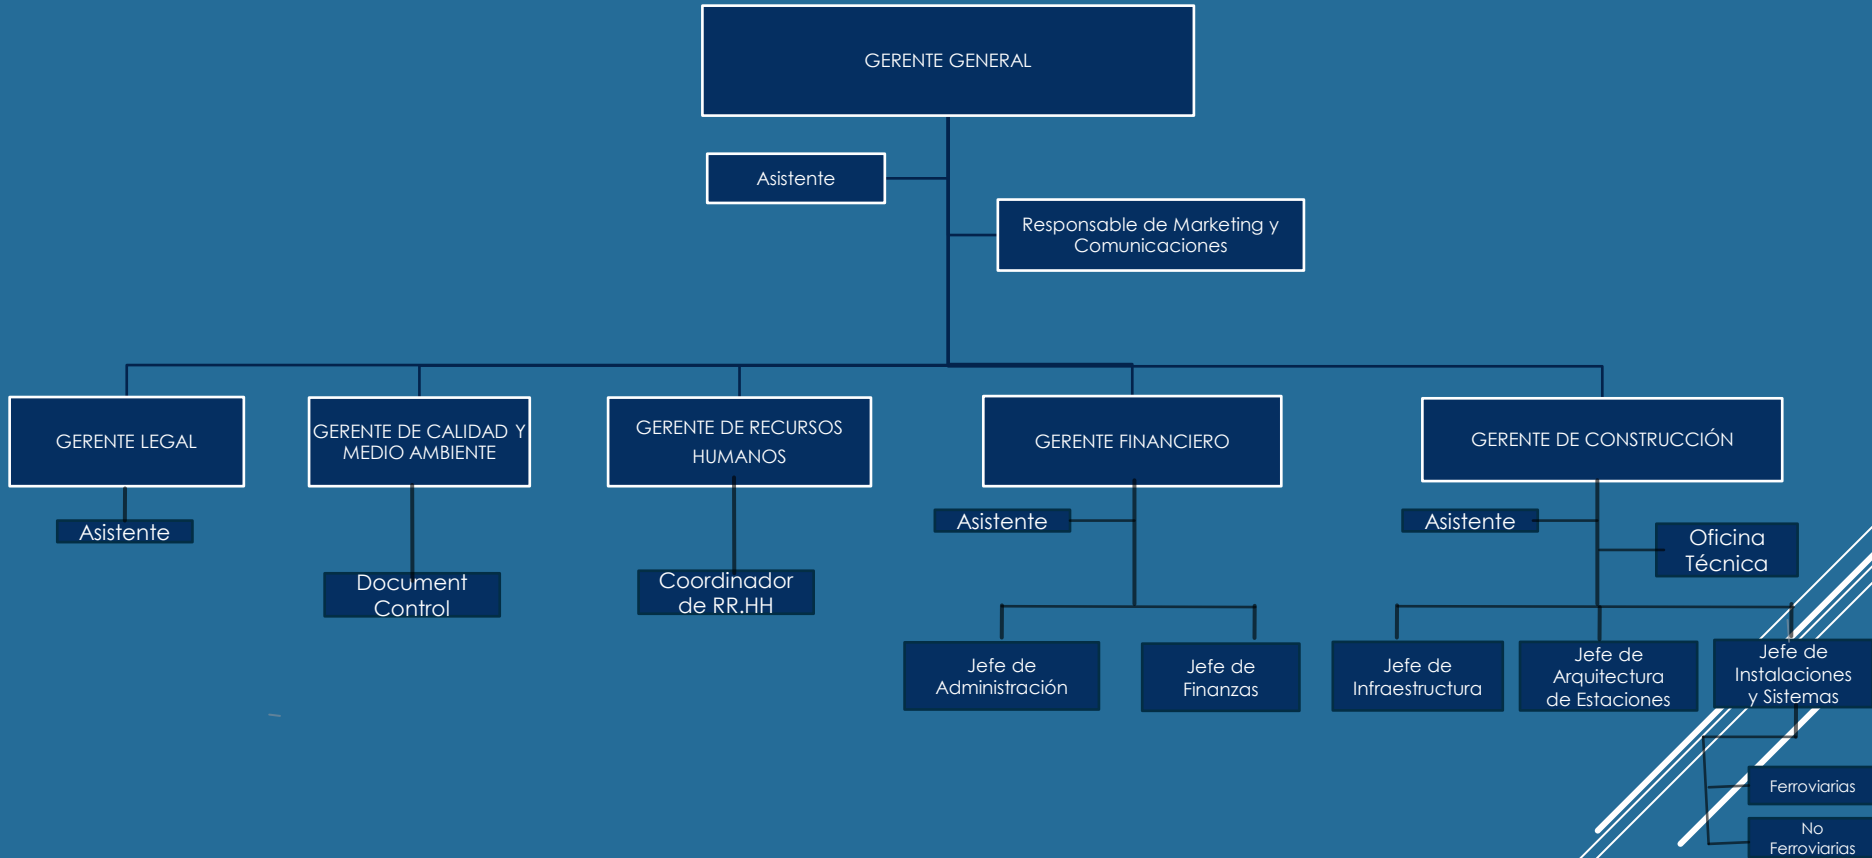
GERENTE GENERAL

Asistente

Responsable de Marketing y Comunicaciones

GERENTE LEGAL

Asistente

GERENTE DE CALIDAD Y MEDIO AMBIENTE

Document Control

GERENTE DE RECURSOS HUMANOS

Coordinador de RR.HH

GERENTE FINANCIERO

Asistente

Jefe de Administración

Jefe de Finanzas

GERENTE DE CONSTRUCCIÓN

Asistente

Oficina Técnica

Jefe de Infraestructura

Jefe de Arquitectura de Estaciones

Jefe de Instalaciones y Sistemas

Ferroviarias

No Ferroviarias